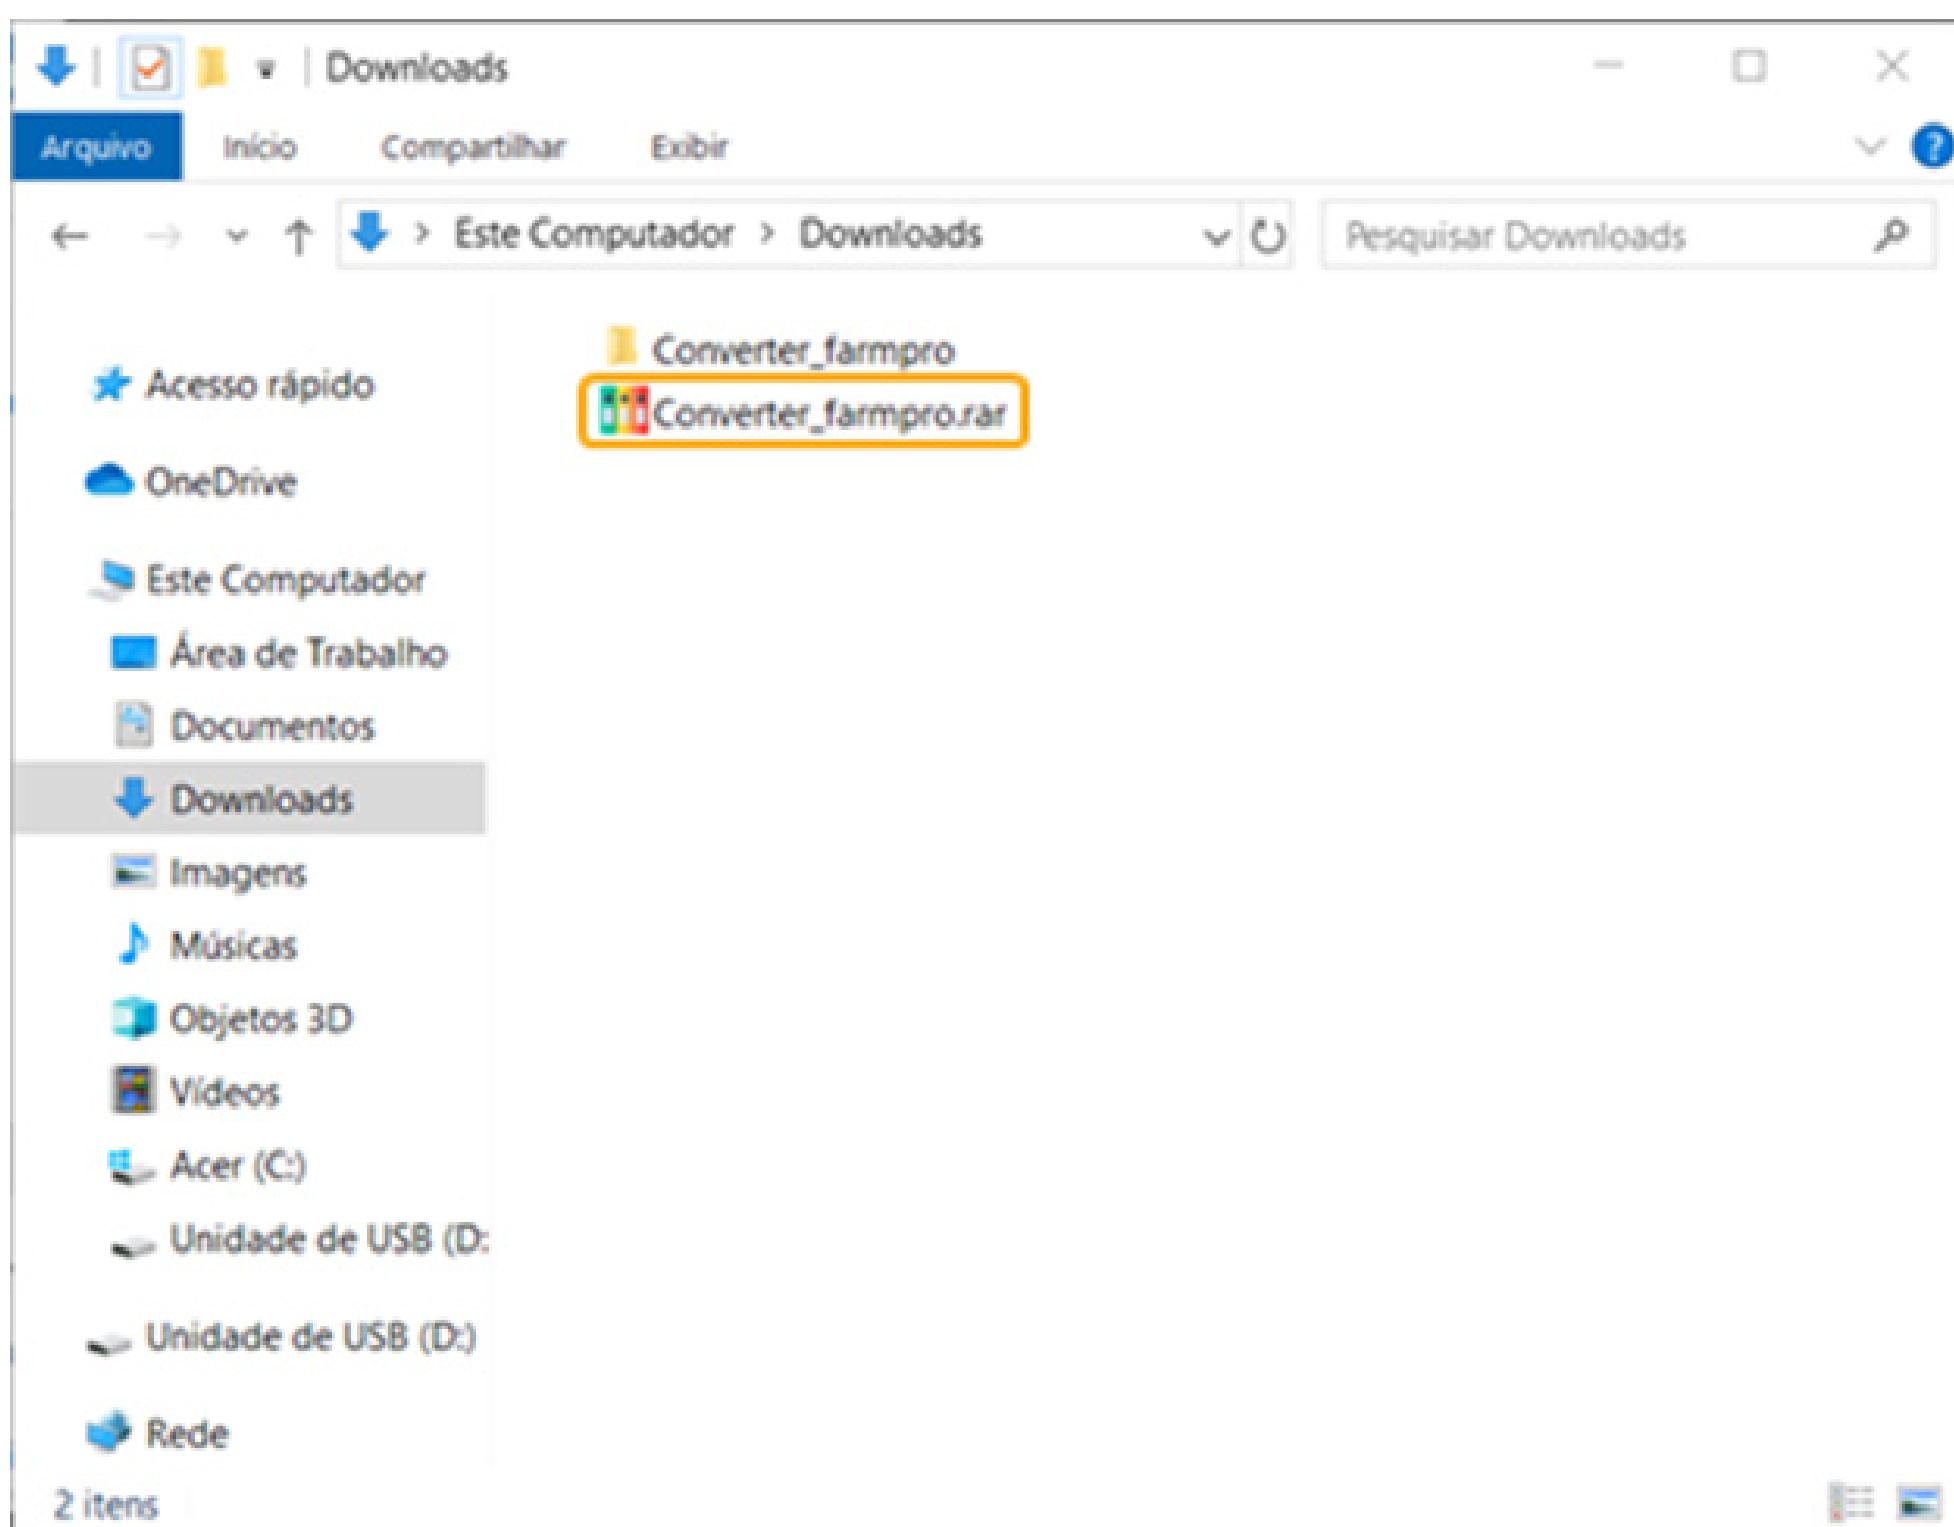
Downloads

Arquivo Início Compartilhar Exibir

Este Computador > Downloads

Pesquisar Downloads

Converter_farmpro
Converter_farmpro.rar

Acesso rápido
OneDrive
Este Computador
Área de Trabalho
Documentos
Downloads
Imagens
Músicas
Objetos 3D
Vídeos
Acer (C:)
Unidade de USB (D:
Unidade de USB (D:)
Rede

2 itens